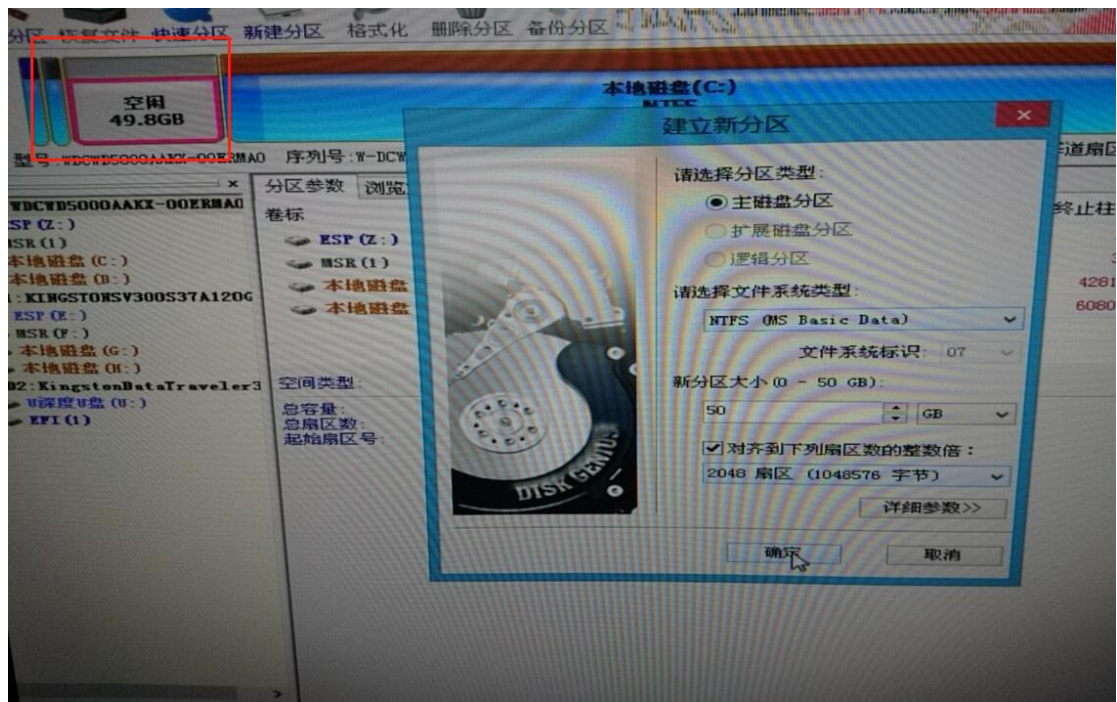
分区 恢复文件 快速分区 新建分区 格式化 删除分区 备份分区

空闲
49.8GB

本地磁盘(C:)
NTFS

型号:WDCWD5000AAKX-00ERMA0 序列号:W-DCW

道扇区

WDCWD5000AAKX-00ERMA0
ESP (Z:)
MSR (1)
本地磁盘 (C:)
本地磁盘 (D:)
1:KINGSTONSV300S37A120G
ESP (E:)
MSR (F:)
本地磁盘 (G:)
本地磁盘 (H:)
02:KingstonDataTraveler3
U深度U盘 (U:)
EFI (1)

分区参数 浏览
卷标
ESP (Z:)
MSR (1)
本地磁盘
本地磁盘

空间类型:
总容量:
总扇区数:
起始扇区号:

终止柱
3
4281
6080

建立新分区

请选择分区类型:
主磁盘分区
扩展磁盘分区
逻辑分区

请选择文件系统类型:
NTFS (MS Basic Data)
文件系统标识: 07

新分区大小 (0 - 50 GB):
50 GB

对齐到下列扇区数的整数倍:
2048 扇区 (1048576 字节)

详细参数>>

确定 取消

DISK GENIUS